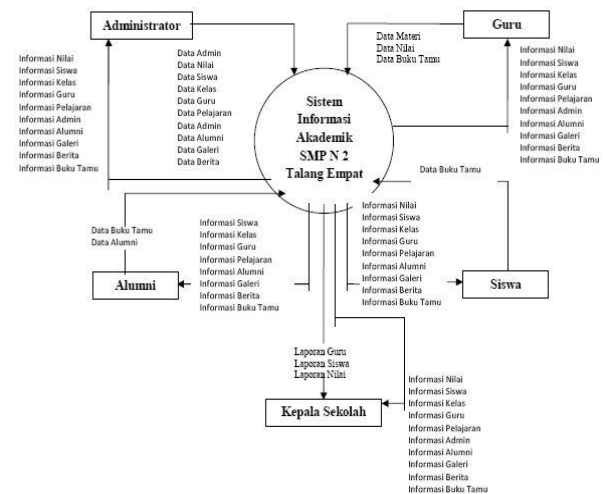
Administrator

Guru

Data Materi
Data Nilai
Data Buku Tamu

Informasi Nilai
Informasi Siswa
Informasi Kelas
Informasi Guru
Informasi Pelajaran
Informasi Admin
Informasi Alumni
Informasi Galeri
Informasi Berita
Informasi Buku Tamu

Data Admin
Data Nilai
Data Siswa
Data Kelas
Data Guru
Data Pelajaran
Data Admin
Data Alumni
Data Galeri
Data Berita

Sistem Informasi Akademik SMP N 2 Talang Empat

Informasi Nilai
Informasi Siswa
Informasi Kelas
Informasi Guru
Informasi Pelajaran
Informasi Admin
Informasi Alumni
Informasi Galeri
Informasi Berita
Informasi Buku Tamu

Data Buku Tamu

Data Buku Tamu
Data Alumni

Informasi Siswa
Informasi Kelas
Informasi Guru
Informasi Pelajaran
Informasi Alumni
Informasi Galeri
Informasi Berita
Informasi Buku Tamu

Informasi Nilai
Informasi Siswa
Informasi Kelas
Informasi Guru
Informasi Pelajaran
Informasi Alumni
Informasi Galeri
Informasi Berita
Informasi Buku Tamu

Alumni

Siswa

Laporan Guru
Laporan Siswa
Laporan Nilai

Kepala Sekolah

Informasi Nilai
Informasi Siswa
Informasi Kelas
Informasi Guru
Informasi Pelajaran
Informasi Admin
Informasi Alumni
Informasi Galeri
Informasi Berita
Informasi Buku Tamu